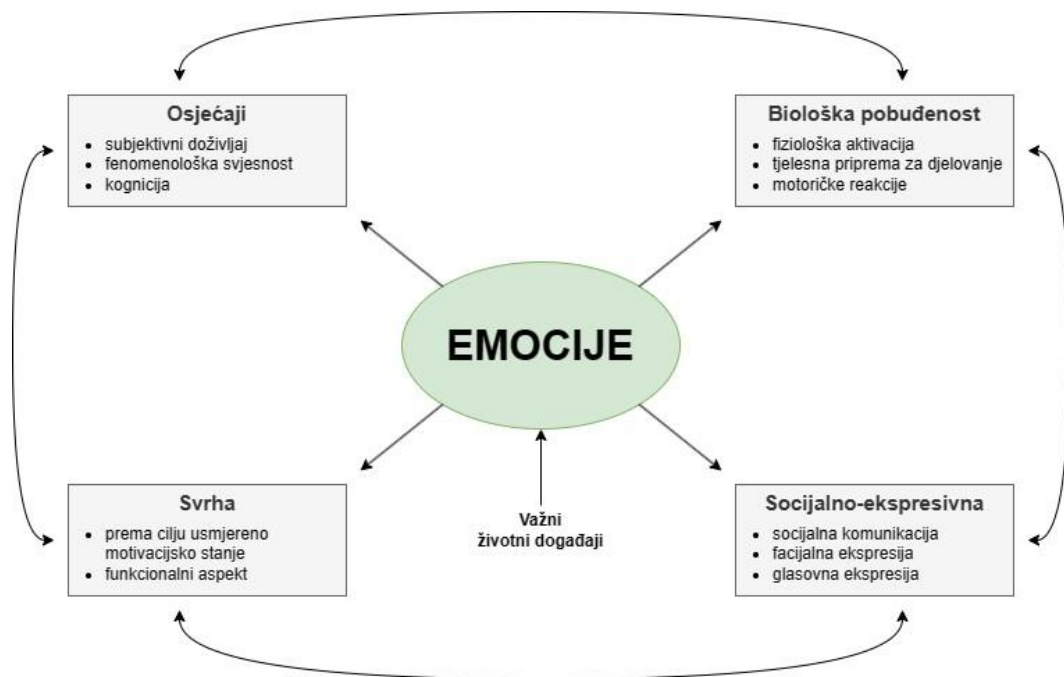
Osjećaji
- subjektivni doživljaj
- fenomenološka svjesnost
- kognicija

Biološka pobuđenost
- fiziološka aktivacija
- tjelesna priprema za djelovanje
- motoričke reakcije

EMOCIJE

Svrha
- prema cilju usmjereno motivacijsko stanje
- funkcionalni aspekt

Važni životni događaji

Socijalno-ekspresivna
- socijalna komunikacija
- facijalna ekspresija
- glasovna ekspresija